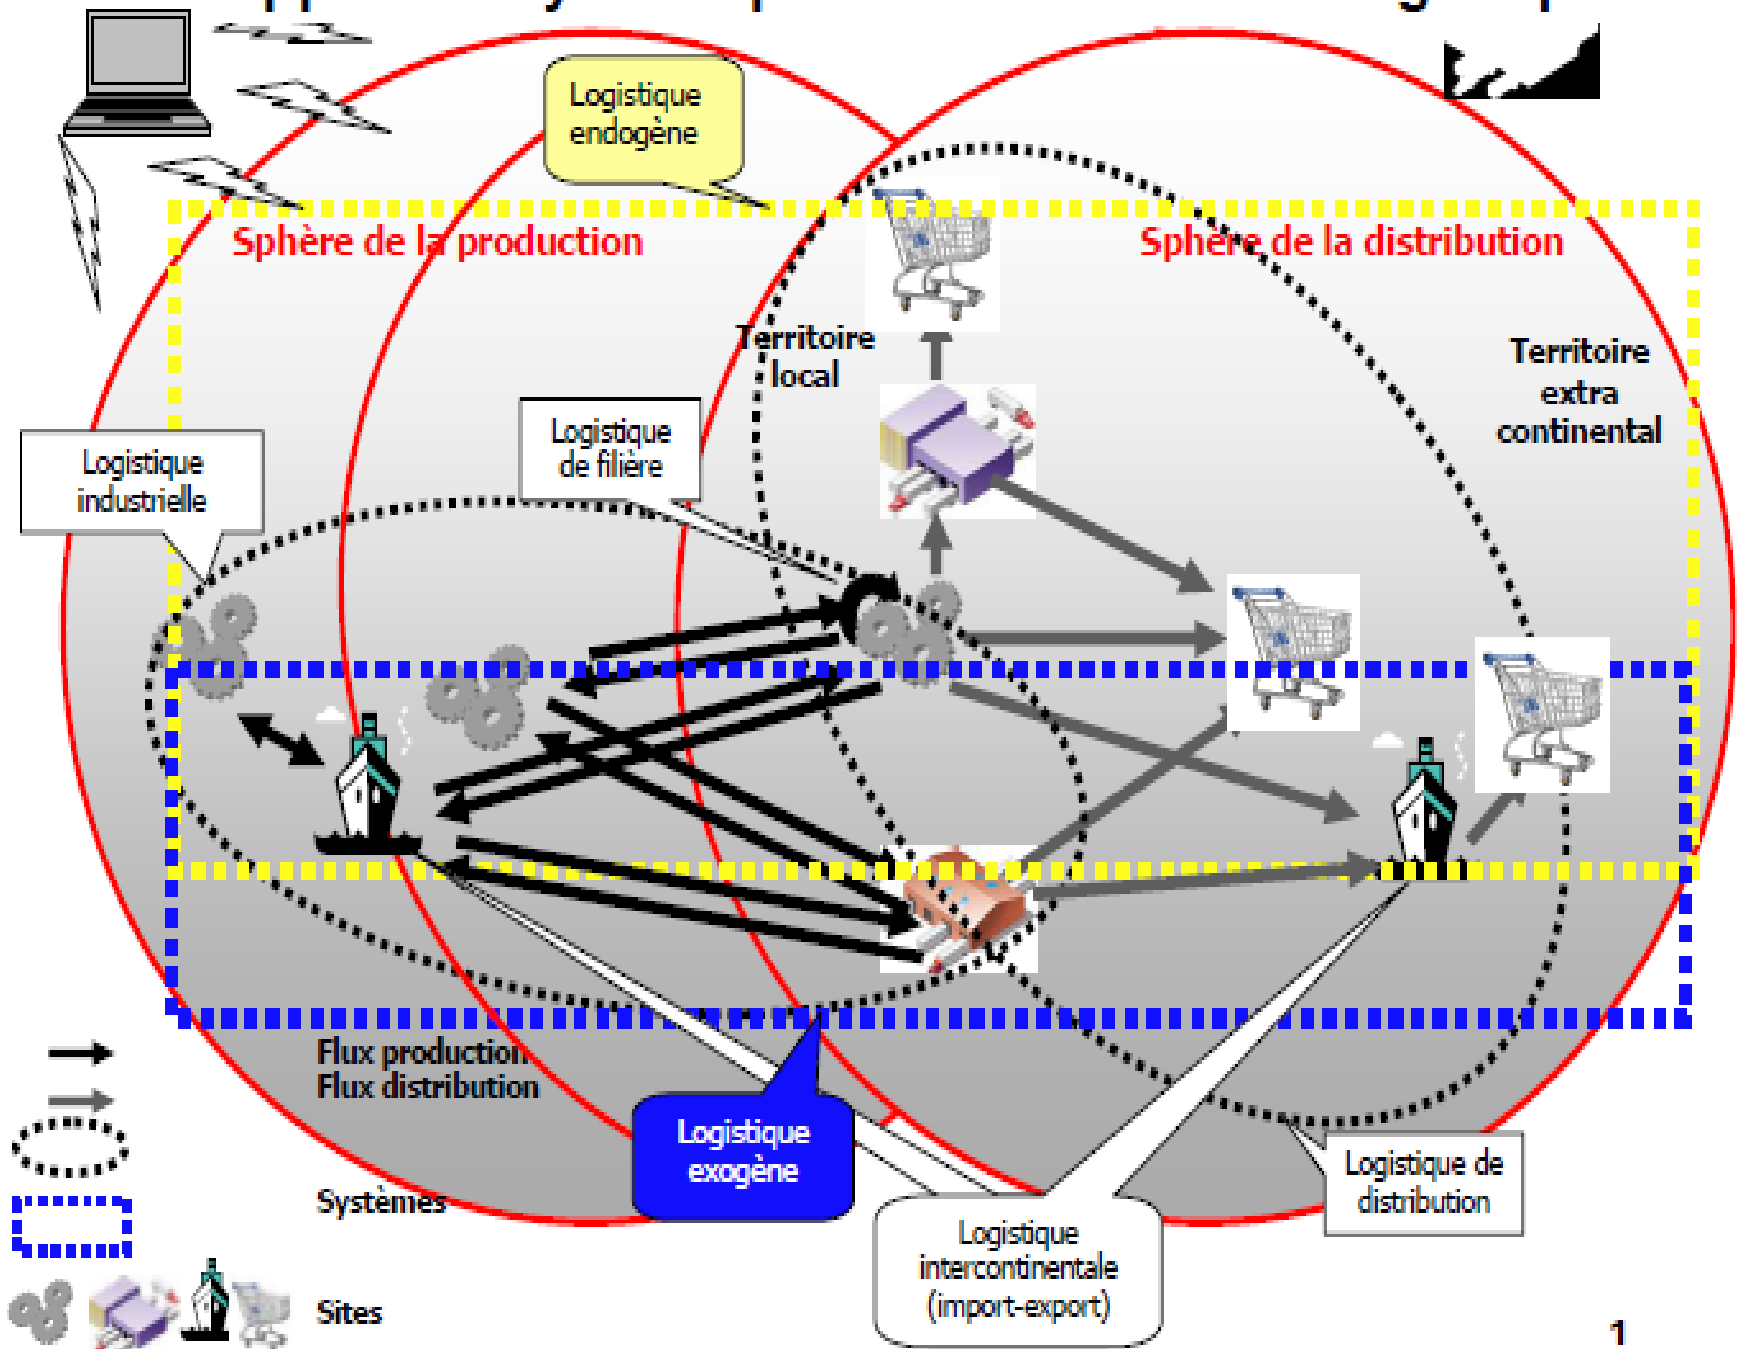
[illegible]

Logistique endogène

Sphère de la production

Sphère de la distribution

Territoire local

Territoire extra continental

Logistique industrielle

Logistique de filière

Flux production
Flux distribution

Systèmes

Sites

Logistique exogène

Logistique intercontinentale (import-export)

Logistique de distribution

1